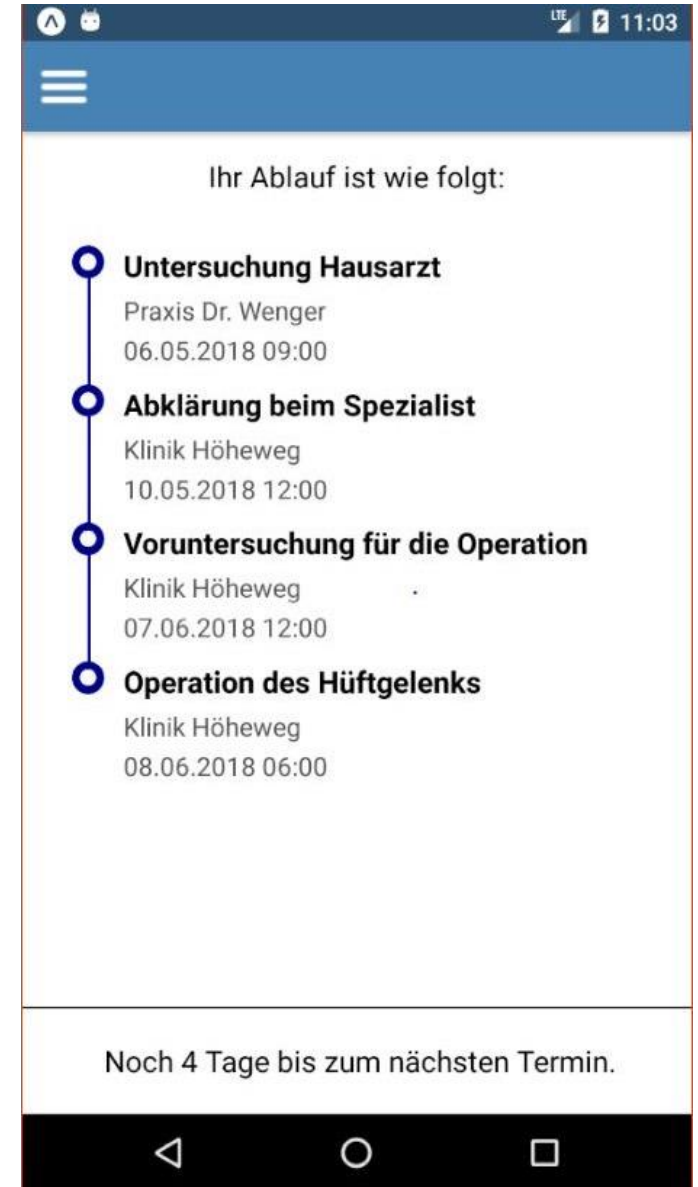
LTE 11:03

Ihr Ablauf ist wie folgt:

Untersuchung Hausarzt
Praxis Dr. Wenger
06.05.2018 09:00

Abklärung beim Spezialist
Klinik Höheweg
10.05.2018 12:00

Voruntersuchung für die Operation
Klinik Höheweg
07.06.2018 12:00

Operation des Hüftgelenks
Klinik Höheweg
08.06.2018 06:00

Noch 4 Tage bis zum nächsten Termin.